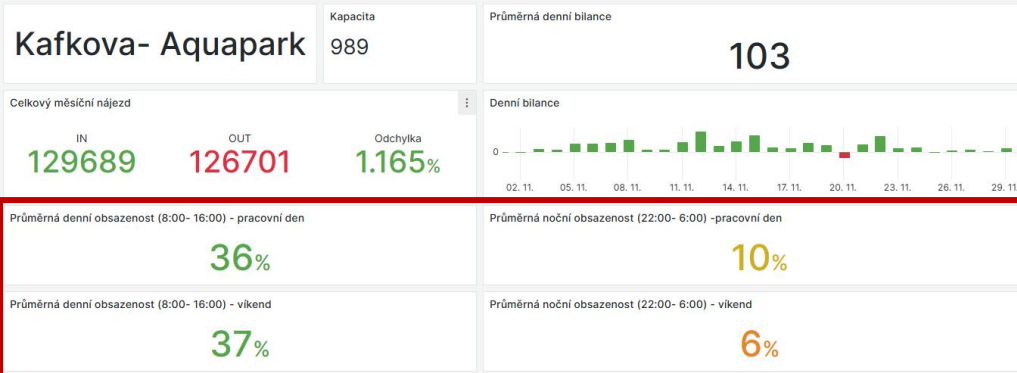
Kafkova- Aquapark

Kapacita
989

Průměrná denní bilance
103

Celkový měsíční nájezd

IN
129689

OUT
126701

Odchylka
1.165%

Denní bilance

0

02. 11. 05. 11. 08. 11. 11. 11. 14. 11. 17. 11. 20. 11. 23. 11. 26. 11. 29. 11.

Průměrná denní obsazenost (8:00- 16:00) - pracovní den
36%

Průměrná noční obsazenost (22:00- 6:00) -pracovní den
10%

Průměrná denní obsazenost (8:00- 16:00) - víkend
37%

Průměrná noční obsazenost (22:00- 6:00) - víkend
6%